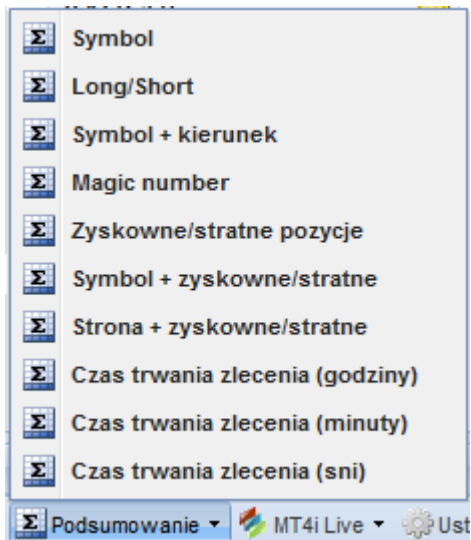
Symbol

Long/Short

Symbol + kierunek

Magic number

Zyskowne/stratne pozycje

Symbol + zyskowne/stratne

Strona + zyskowne/stratne

Czas trwania zlecenia (godziny)

Czas trwania zlecenia (minuty)

Czas trwania zlecenia (sni)

Podsumowanie ▾ MT4i Live ▾ Ust